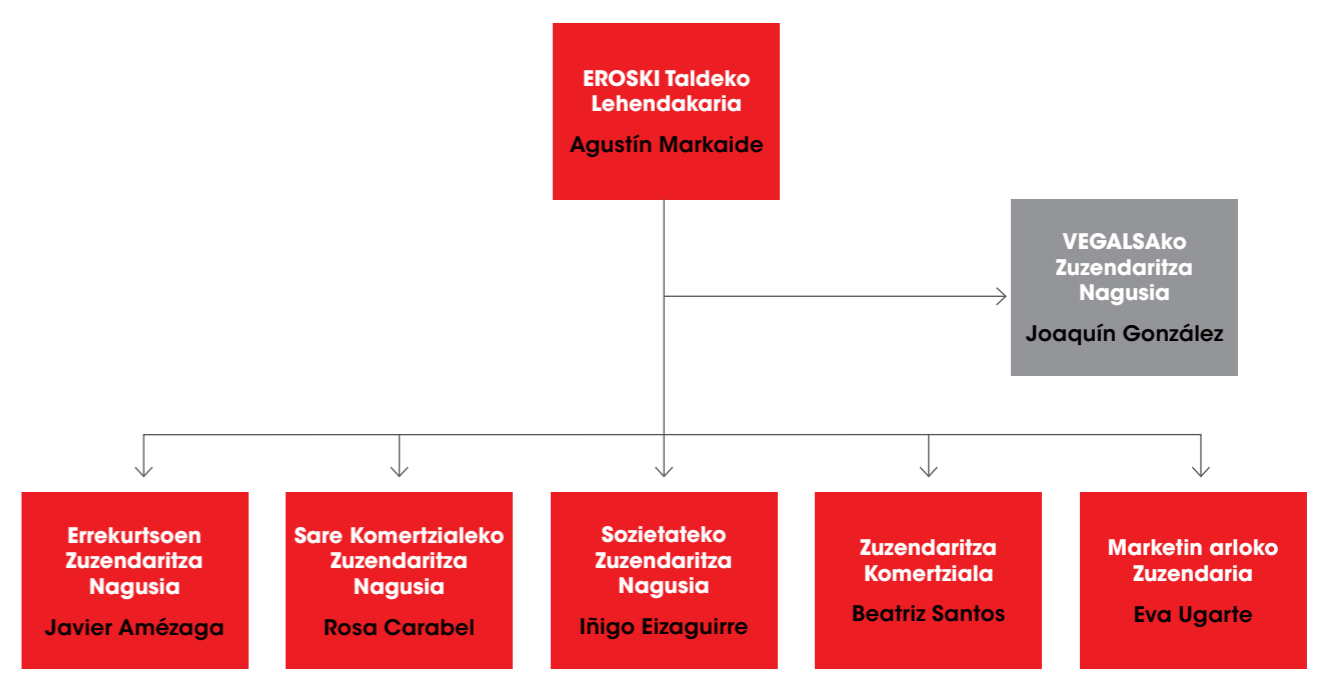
EROSKI Taldeko Lehendakaria

Agustín Markaide

VEGALSAko Zuzendaritza Nagusia

Joaquín González

Errekurtsoen Zuzendaritza Nagusia

Javier Amézaga

Sare Komertzialeko Zuzendaritza Nagusia

Rosa Carabel

Sozietateko Zuzendaritza Nagusia

Iñigo Eizaguirre

Zuzendaritza Komertziala

Beatriz Santos

Marketin arloko Zuzendaria

Eva Ugarte